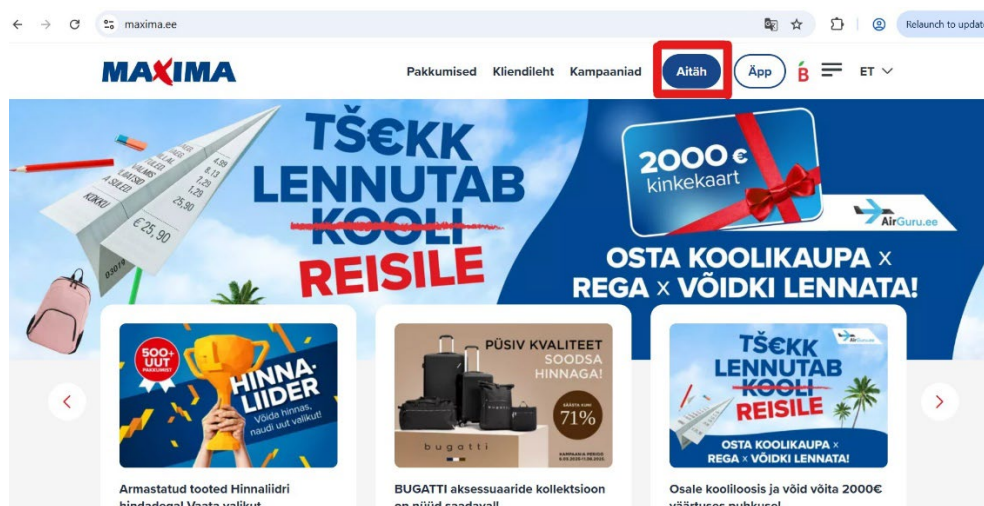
maxima.ee

Relaunch to update

MAXIMA

Pakkumised Kliendileht Kampaaniad Aitäh Äpp ET

TŠ€KK LENNUTAB KOOLI REISILE

KOKKU €25,90

2000 € kinkekaart

AirGuru.ee

OSTA KOOLIKAUPA x REGA x VÕIDKI LENNATA!

500+ UUT PAKKUMIST

HINNALIIDER

Võida hinnas, naudi uut valikut!

PÜSIV KVALITEET SOODSA HINNAGA!

71%

bugatti

TŠ€KK LENNUTAB KOOLI REISILE

OSTA KOOLIKAUPA x REGA x VÕIDKI LENNATA!

Armastatud tooted Hinnaliidri hindadega! Vaata valikut

BUGATTI aksessuaaride kollektsioon on nüüd saadaval!

Osale kooliloosis ja võid võita 2000€ väärtuses puhkuse!